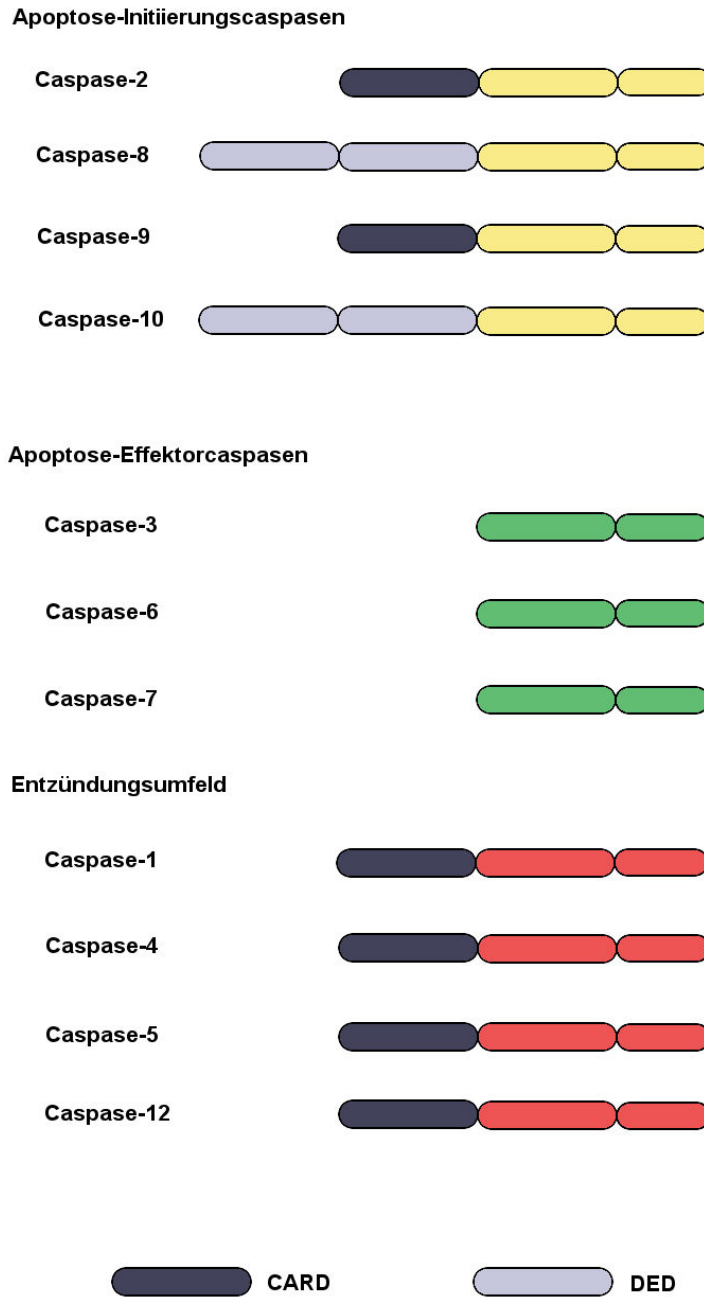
Apoptose-Initiierungscaspasen

Caspase-2

Caspase-8

Caspase-9

Caspase-10

Apoptose-Effektorcaspasen

Caspase-3

Caspase-6

Caspase-7

Entzündungsumfeld

Caspase-1

Caspase-4

Caspase-5

Caspase-12

CARD

DED